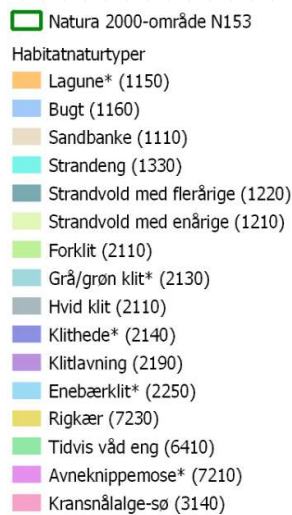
Natura 2000-område N153

Habitatnaturtyper

Lagune* (1150)

Bugt (1160)

Sandbanke (1110)

Strandeng (1330)

Strandvold med flerårige (1220)

Strandvold med enårige (1210)

Forklit (2110)

Grå/grøn klit* (2130)

Hvid klit (2110)

Klithede* (2140)

Klitlavning (2190)

Enebærklit* (2250)

Rigkær (7230)

Tidvis våd eng (6410)

Avneknippemose* (7210)

Kransnålalge-sø (3140)